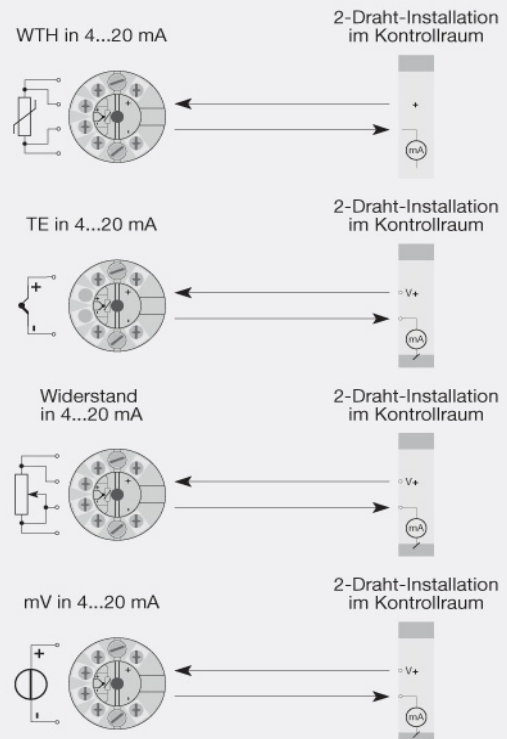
WTH in 4...20 mA

2-Draht-Installation im Kontrollraum

+

mA

TE in 4...20 mA

2-Draht-Installation im Kontrollraum

+

-

V+

mA

Widerstand in 4...20 mA

2-Draht-Installation im Kontrollraum

V+

mA

mV in 4...20 mA

2-Draht-Installation im Kontrollraum

+

-

V+

mA